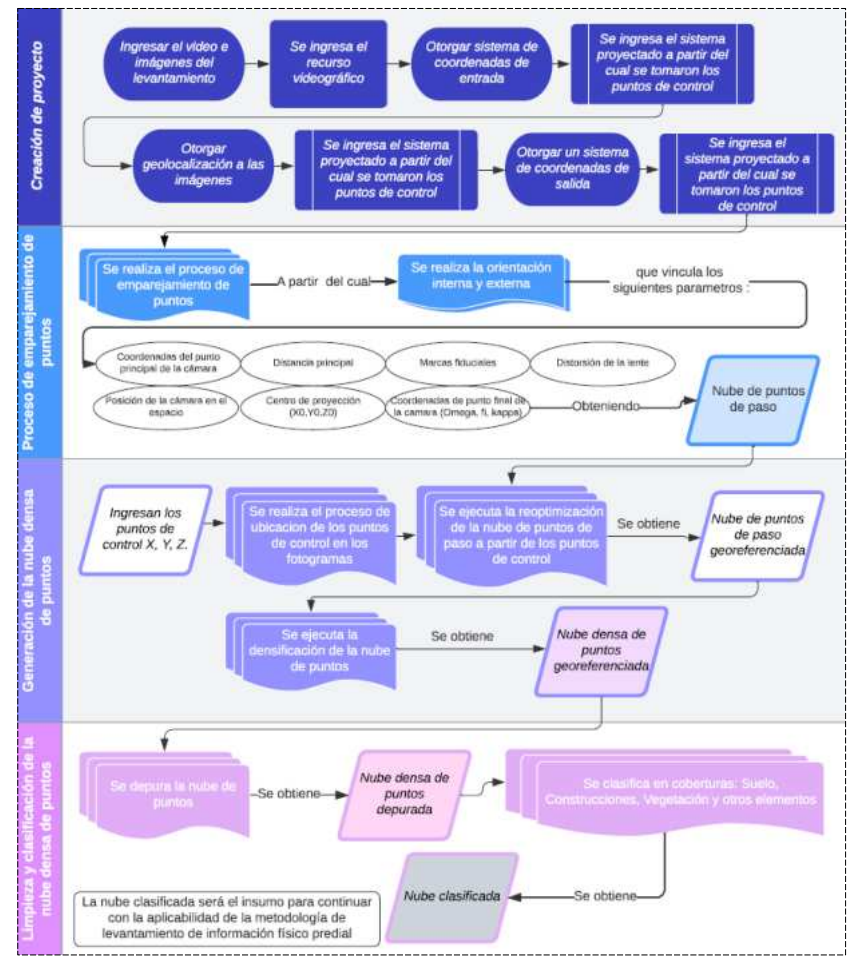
Creación de proyecto

Ingresar el video e imágenes del levantamiento

Se ingresa el recurso videográfico

Otorgar sistema de coordenadas de entrada

Se ingresa el sistema proyectado a partir del cual se tomaron los puntos de control

Otorgar geolocalización a las imágenes

Se ingresa el sistema proyectado a partir del cual se tomaron los puntos de control

Otorgar un sistema de coordenadas de salida

Se ingresa el sistema proyectado a partir del cual se tomaron los puntos de control

Proceso de emparejamiento de puntos

Se realiza el proceso de emparejamiento de puntos

A partir del cual

Se realiza la orientación interna y externa

que vincula los siguientes parametros :

Coordenadas del punto principal de la cámara

Distancia principal

Marcas fiduciales

Distorsión de la lente

Posición de la cámara en el espacio

Centro de proyección (X0,Y0,Z0)

Coordenadas de punto final de la camara (Omega, fi, kappa)

Obteniendo

Nube de puntos de paso

Generación de la nube densa de puntos

Ingresan los puntos de control X, Y, Z.

Se realiza el proceso de ubicacion de los puntos de control en los fotogramas

Se ejecuta la reoptimización de la nube de puntos de paso a partir de los puntos de control

Se obtiene

Nube de puntos de paso georeferenciada

Se ejecuta la densificación de la nube de puntos

Se obtiene

Nube densa de puntos georeferenciada

Limpieza y clasificación de la nube densa de puntos

Se depura la nube de puntos

Se obtiene

Nube densa de puntos depurada

Se clasifica en coberturas: Suelo, Construcciones, Vegetación y otros elementos

Se obtiene

Nube clasificada

La nube clasificada será el insumo para continuar con la aplicabilidad de la metodología de levantamiento de información físico predial